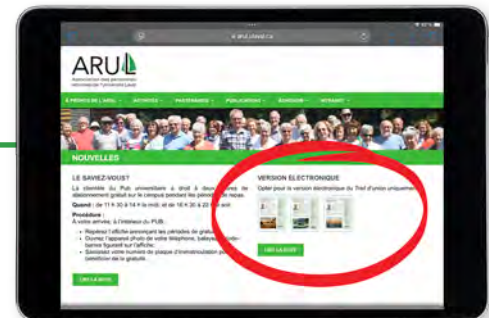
ARUL

NOUVELLES

LE SAVIEZ-VOUS?

Quand : de 11 h 30 à 14 h le midi, et de 16 h 30 à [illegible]

Procédure :

LIRE LA SUITE

VERSION ÉLECTRONIQUE

Optez pour la version électronique du Trait d'union uniquement

LIRE LA SUITE